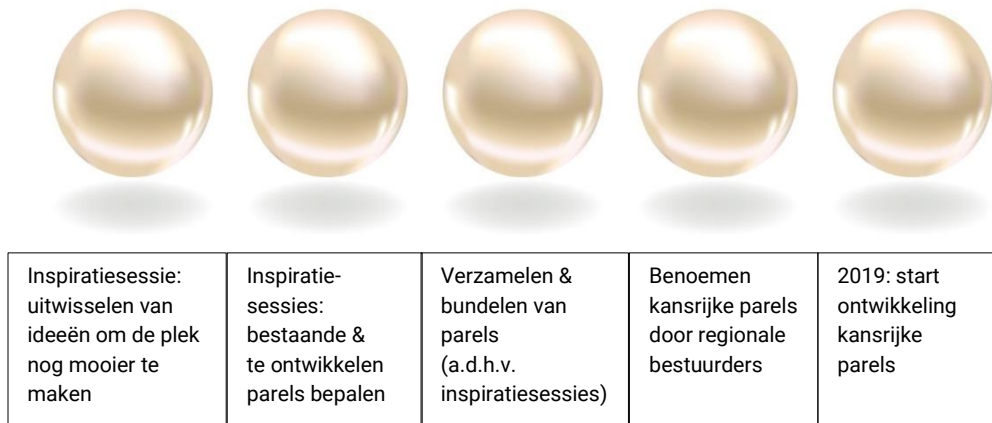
| Inspiratiesessie: uitwisselen van ideeën om de plek nog mooier te maken | Inspiratie-sessies: bestaande & te ontwikkelen parels bepalen | Verzamelen & bundelen van parels (a.d.h.v. inspiratiesessies) | Benoemen kansrijke parels door regionale bestuurders | 2019: start ontwikkeling kansrijke parels |
|---|---|---|---|---|